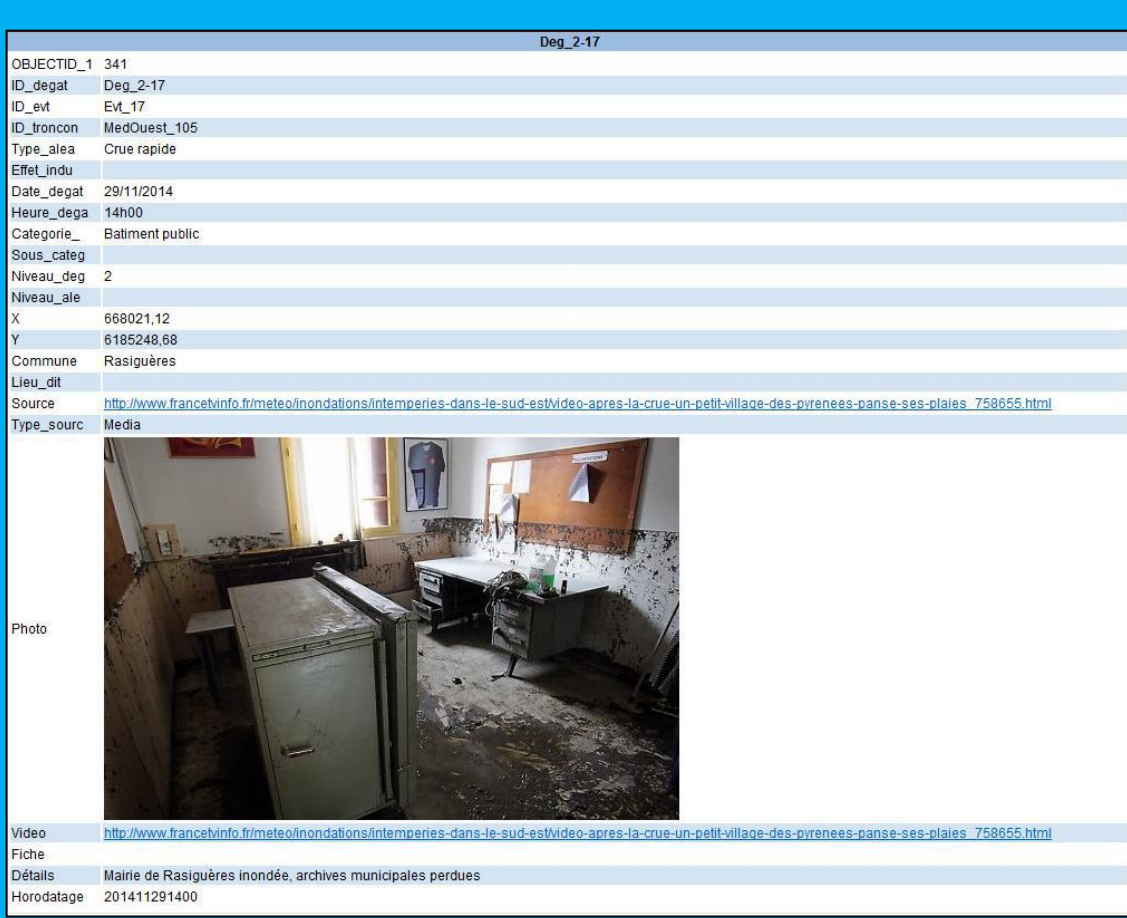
| Deg_2-17 | |
|---|---|
| OBJECTID_1 | 341 |
| ID_degat | Deg_2-17 |
| ID_evt | Evt_17 |
| ID_troncon | MedOuest_105 |
| Type_alea | Crue rapide |
| Effet_indu | |
| Date_degat | 29/11/2014 |
| Heure_dega | 14h00 |
| Categorie_ | Batiment public |
| Sous_categ | |
| Niveau_deg | 2 |
| Niveau_ale | |
| X | 668021,12 |
| Y | 6185248,68 |
| Commune | Rasiguères |
| Lieu_dit | |
| Source | http://www.francetvinfo.fr/meteo/inondations/intemperies-dans-le-sud-est/video-apres-la-crue-un-petit-village-des-pyrenees-panse-ses-plaies_758655.html |
| Type_sourc | Media |
| Photo | |
| Video | http://www.francetvinfo.fr/meteo/inondations/intemperies-dans-le-sud-est/video-apres-la-crue-un-petit-village-des-pyrenees-panse-ses-plaies_758655.html |
| Fiche | |
| Détails | Mairie de Rasiguères inondée, archives municipales perdues |
| Horodatage | 201411291400 |